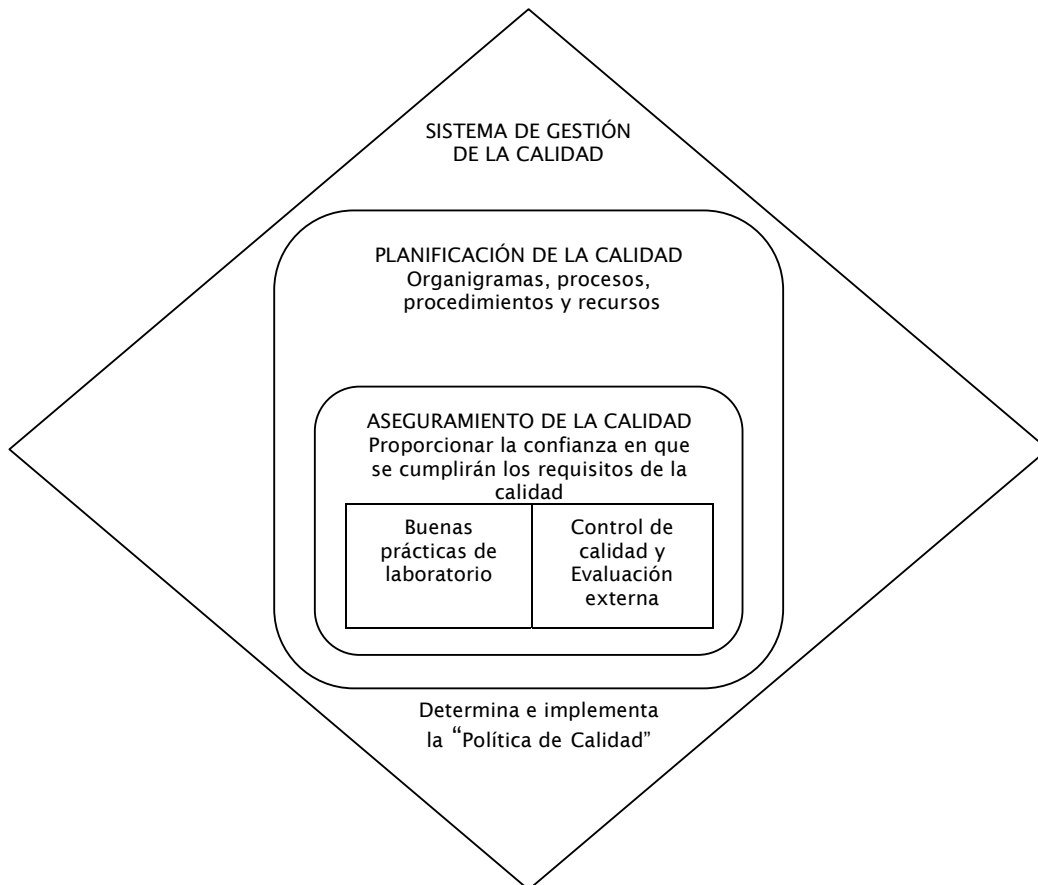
SISTEMA DE GESTIÓN DE LA CALIDAD

PLANIFICACIÓN DE LA CALIDAD
Organigramas, procesos, procedimientos y recursos

ASEGURAMIENTO DE LA CALIDAD
Proporcionar la confianza en que se cumplirán los requisitos de la calidad

| Buenas prácticas de laboratorio | Control de calidad y Evaluación externa |
|---|---|

Determina e implementa la "Política de Calidad"